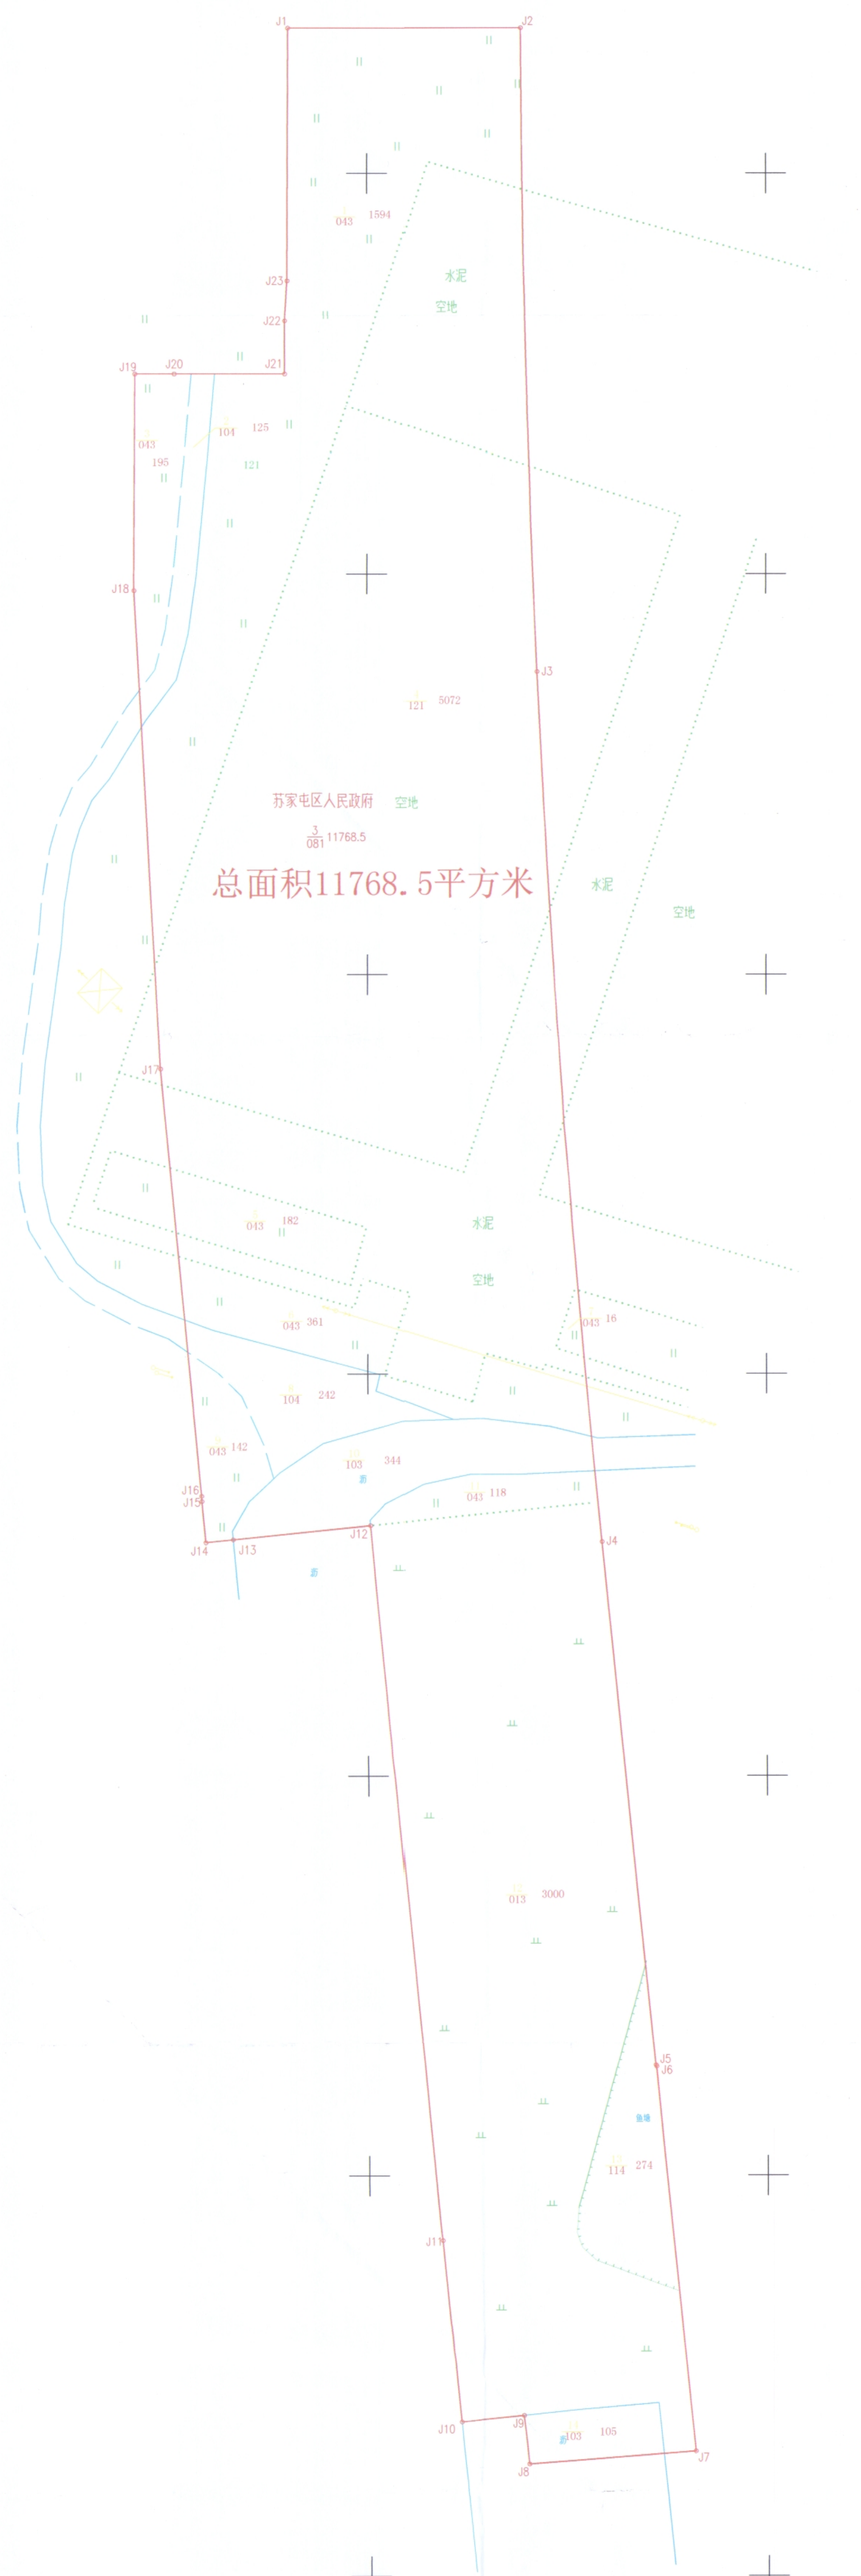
J1
J2
043 1594
水泥
空地
J23
J22
J19
J20
J21
043
195
104 125
121
J18
J3
121 5072
苏家屯区人民政府 空地
$\frac{3}{081}$ 11768.5
总面积11768.5平方米
水泥
空地
J17
043 182
水泥
空地
043 361
043 16
104 242
043 142
103 344
043 118
J16
J15
J14 J13
J12
J4
013 3000
J5
J6
114 274
J11
J10
J9
103 105
J8
J7